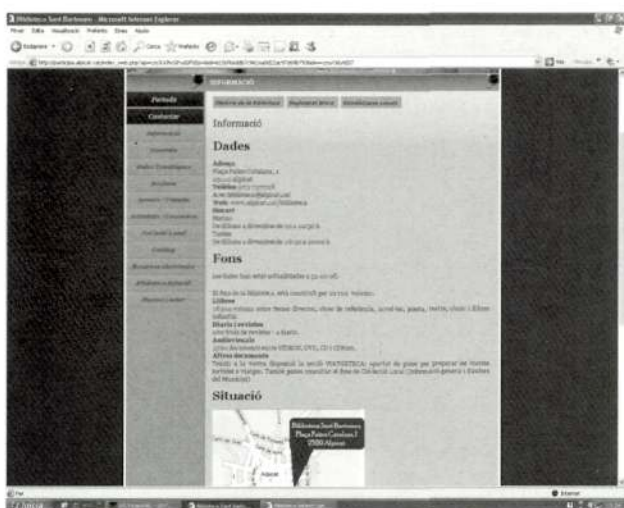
Biblioteca Sant Bartomeu - Microsoft Internet Explorer

Fitxer Edita Visualitza Preferits Eines Ajuda

Enrere

Cerca Preferits

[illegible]

INFORMACIÓ

Portada

Contactar

Informació

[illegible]

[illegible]

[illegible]

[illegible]

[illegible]

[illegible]

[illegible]

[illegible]

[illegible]

Història de la Biblioteca | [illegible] | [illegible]

Informació

Dades

Adreça
Plaça Pintor Cotalano, 1
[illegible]
Telèfon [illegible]
A/e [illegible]
Web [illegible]
Horari
Matins
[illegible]
Tardes
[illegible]

Fons

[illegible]

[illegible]
Llibres
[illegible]
Diaris i revistes
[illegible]
Audiovisuals
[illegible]
Altres documents
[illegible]

Situació

Biblioteca Sant Bartomeu Plaça Pintor Cotalano,1 07580 Algaida

Fet

Internet

Inicia